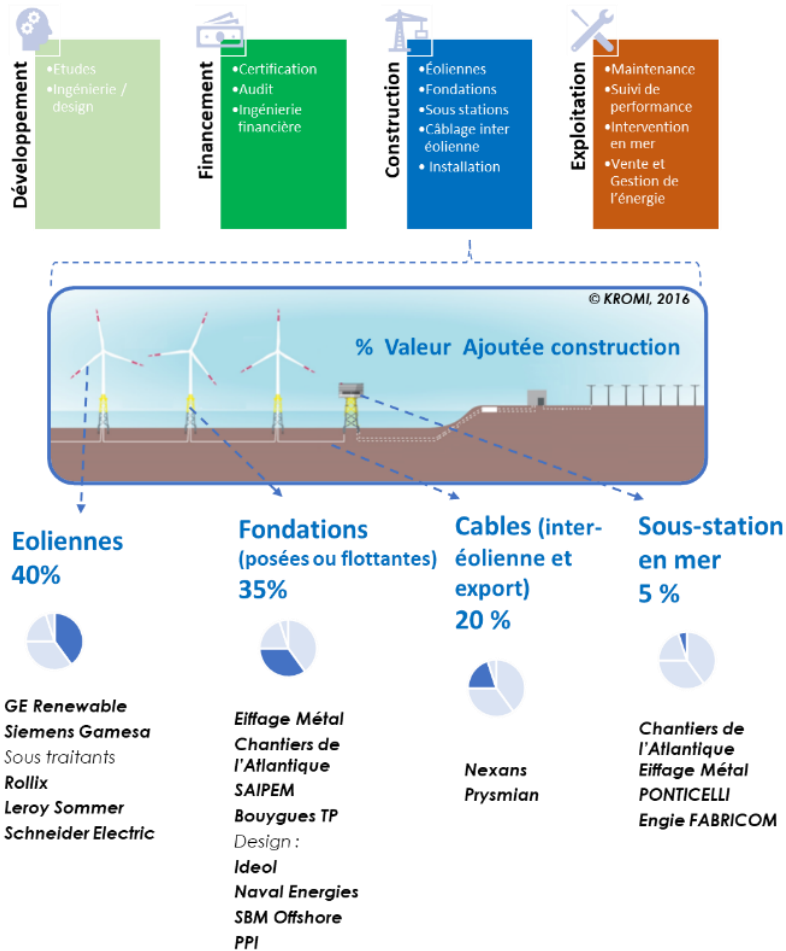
Développement
•Etudes
•Ingénierie / design

Financement
•Certification
•Audit
•Ingénierie financière

Construction
•Éoliennes
•Fondations
•Sous stations
•Câblage inter éolienne
• Installation

Exploitation
•Maintenance
•Suivi de performance
•Intervention en mer
•Vente et Gestion de l'énergie

© KROMI, 2016

% Valeur Ajoutée construction

Eoliennes
40%

GE Renewable
Siemens Gamesa
Sous traitants
Rollix
Leroy Sommer
Schneider Electric

Fondations
(posées ou flottantes)
35%

Eiffage Métal
Chantiers de l'Atlantique
SAIPEM
Bouygues TP
Design :
Ideol
Naval Energies
SBM Offshore
PPI

Cables (inter-éolienne et export)
20 %

Nexans
Prysmian

Sous-station en mer
5 %

Chantiers de l'Atlantique
Eiffage Métal
PONTICELLI
Engie FABRICOM